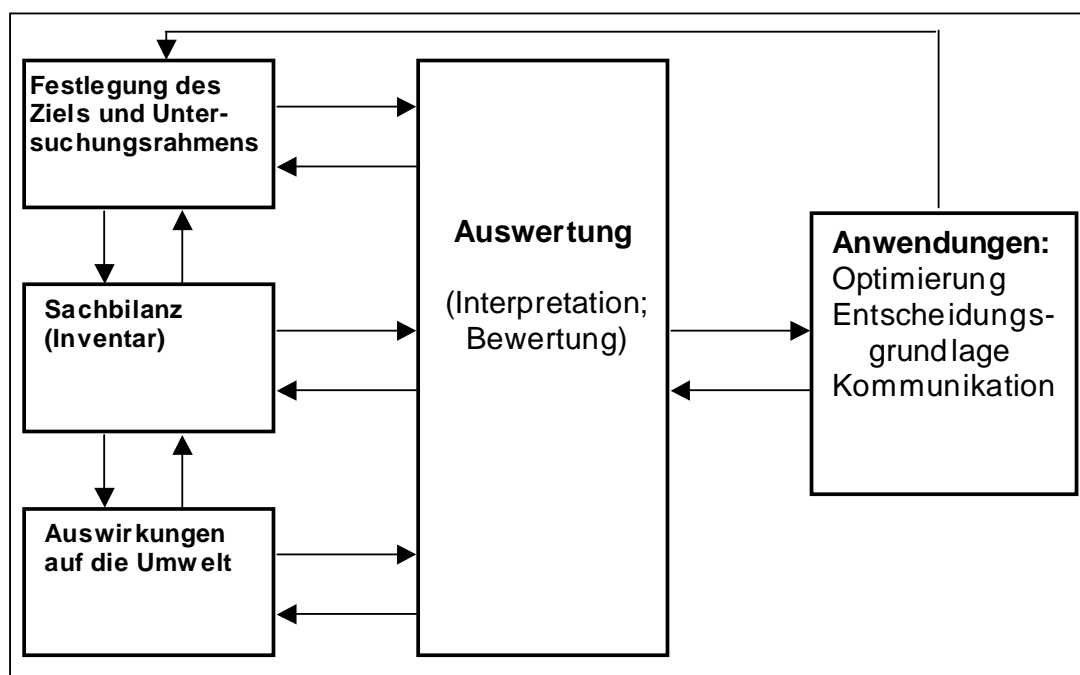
Festlegung des Ziels und Untersuchungsrahmens

Sachbilanz (Inventar)

Auswirkungen auf die Umwelt

Auswertung

(Interpretation; Bewertung)

Anwendungen:
Optimierung
Entscheidungsgrundlage
Kommunikation